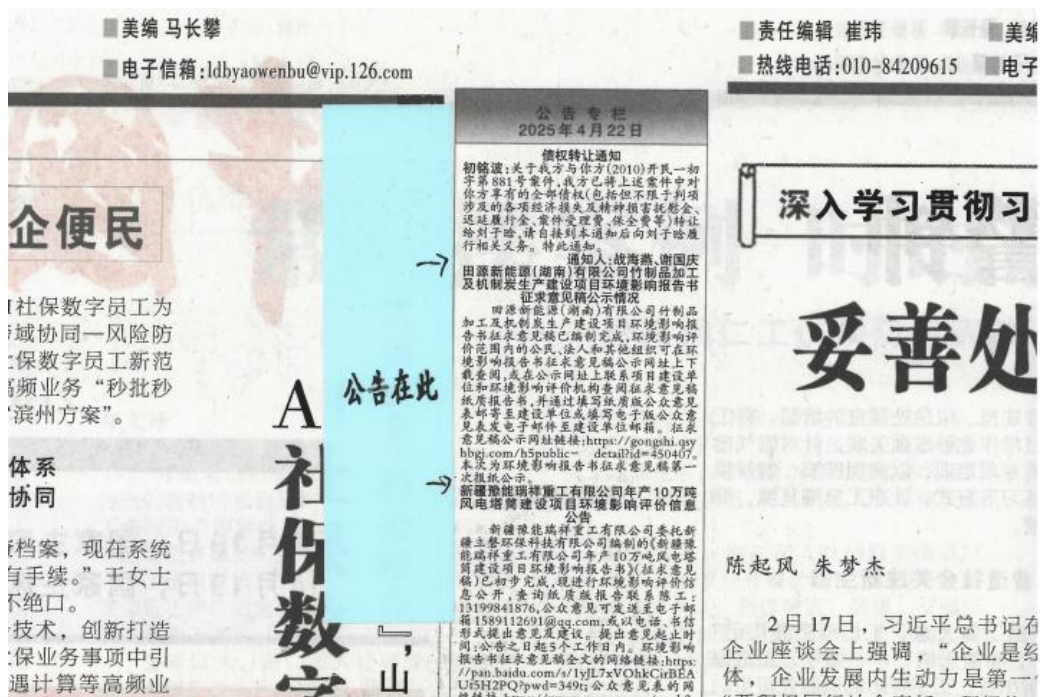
■美编 马长攀

■电子信箱:ldbyaowenbu@vip.126.com

企便民

I社保数字员工为域协同一风险防保数字员工新范高频业务“秒批秒滨州方案”。

体系
协同

档案，现在系统有手续。”王女士不绝口。
技术，创新打造保业务事项中引遇计算等高频业

A
社
保
数

公告在此

公告专栏
2025年4月22日

债权转让通知
初铭波:关于我方与你方(2010)开民一初字第881号案件,我方已将上述案件中对你方享有的全部债权(包括但不限于判项涉及的各项经济损失及精神损害抚慰金、迟延履行金、案件受理费、保全费等)转让给刘子晗,请自接到本通知后向刘子晗履行相关义务。特此通知。
通知人:战海燕、谢国庆

田源新能源(湖南)有限公司竹制品加工及机制炭生产建设项目环境影响报告书征求意见稿公示情况
田源新能源(湖南)有限公司竹制品加工及机制炭生产建设项目环境影响报告书征求意见稿已编制完成,环境影响评价范围内的公民、法人和其他组织可在环境影响报告书征求意见稿公示网址上下载查阅,或在公示网址上联系项目建设单位和环境影响评价机构查阅征求意见稿纸质报告书,并通过填写纸质版公众意见表邮寄至建设单位或填写电子版公众意见表发电子邮件至建设单位邮箱。征求意见稿公示网址链接:https://gongshi.qsyhbgj.com/h5public-detail?id=450407。本次为环境影响报告书征求意见稿第一次报纸公示。

新疆豫能瑞祥重工有限公司年产10万吨风电塔筒建设项目环境影响评价信息公告
新疆豫能瑞祥重工有限公司委托新疆立磐环保科技有限公司编制的《新疆豫能瑞祥重工有限公司年产10万吨风电塔筒建设项目环境影响报告书》(征求意见稿)已初步完成,现进行环境影响评价信息公开,查询纸质版报告联系陈工:13199841876,公众意见可发送至电子邮箱1589112691@qq.com,或以电话、书信形式提出意见及建议。提出意见起止时间:公告之日起5个工作日内。环境影响报告书征求意见稿全文的网络链接:https://pan.baidu.com/s/1yJL7xVOhkCirBEAUi5H2Pg?pwd=349t公众意见表的网

』，山

■责任编辑 崔玮 ■美编
■热线电话:010-84209615 ■电子

深入学习贯彻习

妥善处

陈起风 朱梦杰

2月17日，习近平总书记在企业座谈会上强调，“企业是经体，企业发展内生动力是第一